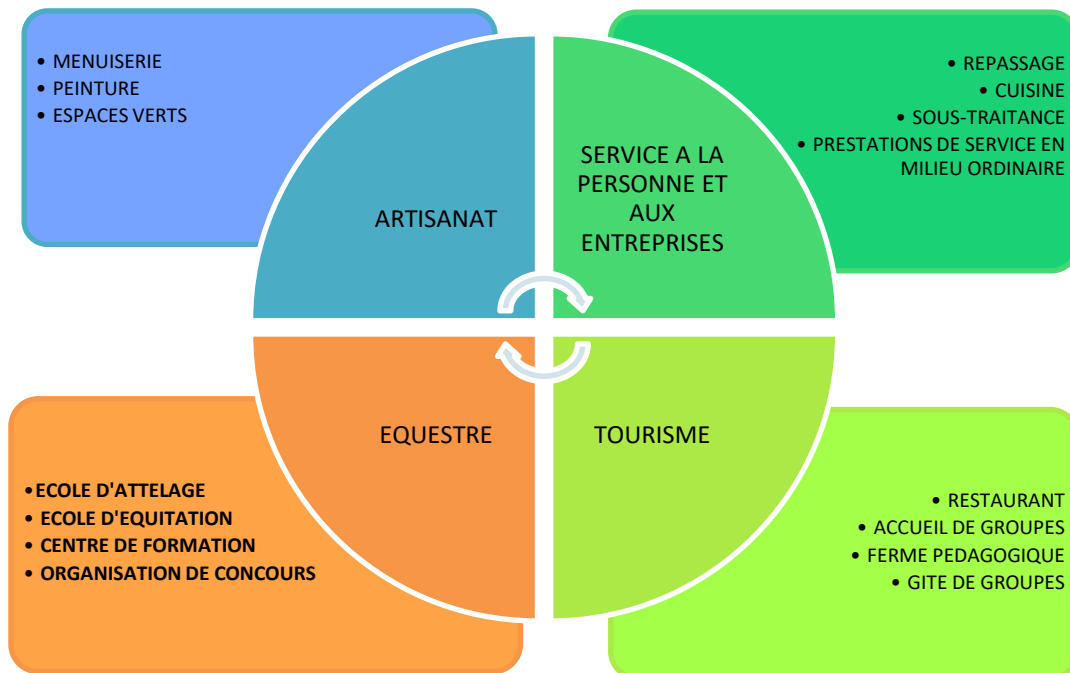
• MENUISERIE
• PEINTURE
• ESPACES VERTS

ARTISANAT

SERVICE A LA PERSONNE ET AUX ENTREPRISES

• REPASSAGE
• CUISINE
• SOUS-TRAITANCE
• PRESTATIONS DE SERVICE EN MILIEU ORDINAIRE

EQUESTRE

TOURISME

• ECOLE D'ATTELAGE
• ECOLE D'EQUITATION
• CENTRE DE FORMATION
• ORGANISATION DE CONCOURS

• RESTAURANT
• ACCUEIL DE GROUPES
• FERME PEDAGOGIQUE
• GITE DE GROUPES